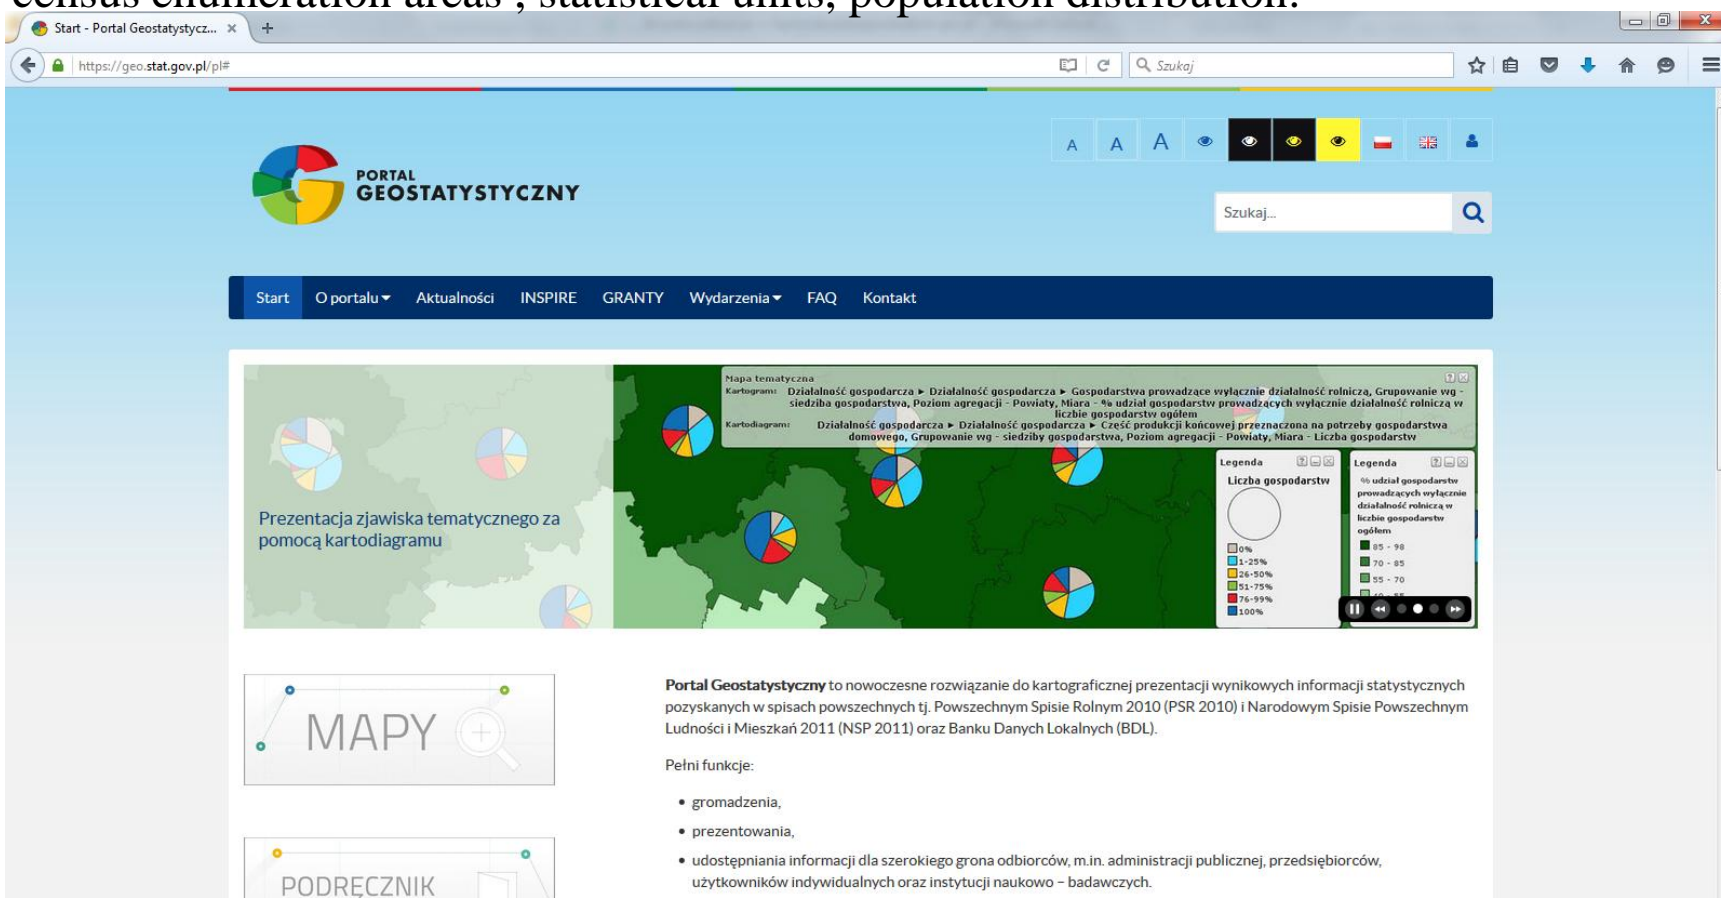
census enumeration areas", statistical units, population distribution.

Start - Portal Geostatystycz... ×

https://geo.stat.gov.pl/pl#

Szukaj

A A A

PORTAL GEOSTATYSTYCZNY

Szukaj...

Start O portalu Aktualności INSPIRE GRANTY Wydarzenia FAQ Kontakt

Mapa tematyczna
Kartogram: Działalność gospodarcza ▸ Działalność gospodarcza ▸ Gospodarstwa prowadzące wyłącznie działalność rolniczą, Grupowanie wg - siedziba gospodarstwa, Poziom agregacji - Powiaty, Miara - % udział gospodarstw prowadzących wyłącznie działalność rolniczą w liczbie gospodarstw ogółem
Kartodiagram: Działalność gospodarcza ▸ Działalność gospodarcza ▸ Część produkcji końcowej przeznaczona na potrzeby gospodarstwa domowego, Grupowanie wg - siedziby gospodarstwa, Poziom agregacji - Powiaty, Miara - Liczba gospodarstw

Legenda
Liczba gospodarstw
0%
1-25%
26-50%
51-75%
76-99%
100%

Legenda
% udział gospodarstw prowadzących wyłącznie działalność rolniczą w liczbie gospodarstw ogółem
85 - 98
70 - 85
55 - 70
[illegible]

Prezentacja zjawiska tematycznego za pomocą kartodiagramu

MAPY

PODRĘCZNIK

Portal Geostatystyczny to nowoczesne rozwiązanie do kartograficznej prezentacji wynikowych informacji statystycznych pozyskanych w spisach powszechnych tj. Powszechnym Spisie Rolnym 2010 (PSR 2010) i Narodowym Spisie Powszechnym Ludności i Mieszkań 2011 (NSP 2011) oraz Banku Danych Lokalnych (BDL).

Pełni funkcje:

• gromadzenia,
• prezentowania,
• udostępniania informacji dla szerokiego grona odbiorców, m.in. administracji publicznej, przedsiębiorców, użytkowników indywidualnych oraz instytucji naukowo – badawczych.